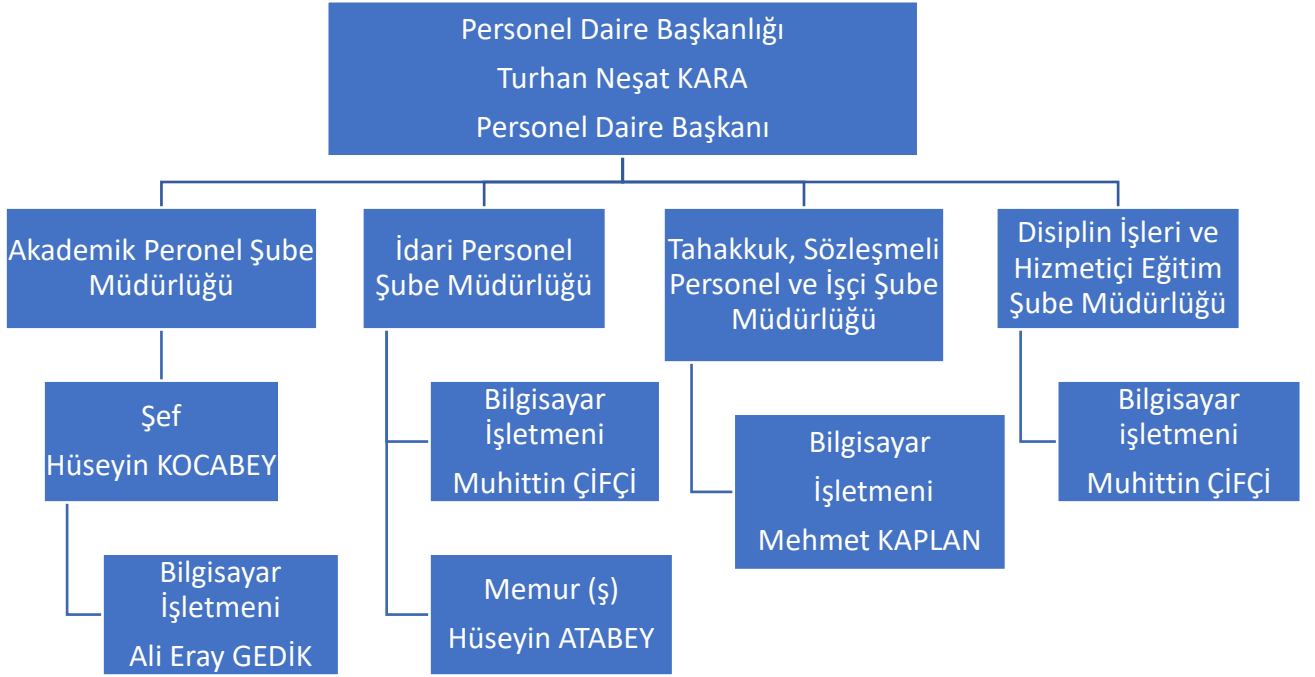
Personel Daire Başkanlığı
Turhan Neşat KARA
Personel Daire Başkanı

Akademik Peronel Şube Müdürlüğü

Şef
Hüseyin KOCABEY

Bilgisayar İşletmeni
Ali Eray GEDİK

İdari Personel Şube Müdürlüğü

Bilgisayar İşletmeni
Muhittin ÇİFÇİ

Memur (ş)
Hüseyin ATABEY

Tahakkuk, Sözleşmeli Personel ve İşçi Şube Müdürlüğü

Bilgisayar
İşletmeni
Mehmet KAPLAN

Disiplin İşleri ve Hizmetiçi Eğitim Şube Müdürlüğü

Bilgisayar işletmeni
Muhittin ÇİFÇİ